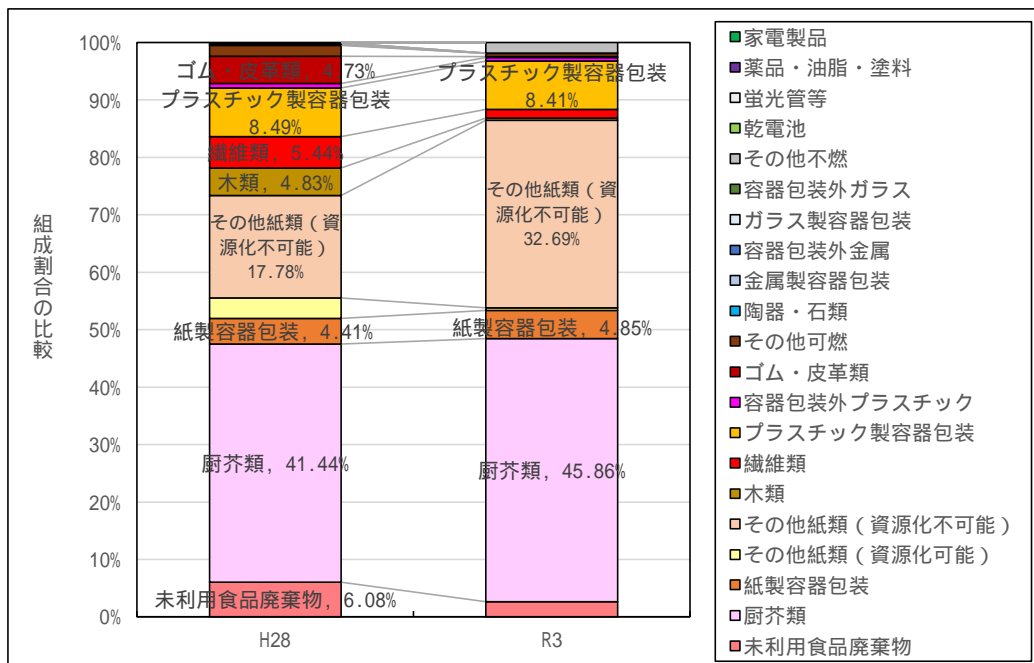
100%
90%
80%
70%
60%
50%
40%
30%
20%
10%
0%

組成割合の比較

ゴム・皮革類，4.73%
プラスチック製容器包装
8.49%
繊維類，5.44%
木類，4.83%
その他紙類（資源化不可能）
17.78%
紙製容器包装，4.41%
厨芥類，41.44%
未利用食品廃棄物，6.08%

プラスチック製容器包装
8.41%
その他紙類（資源化不可能）
32.69%
紙製容器包装，4.85%
厨芥類，45.86%

H28
R3

家電製品
薬品・油脂・塗料
蛍光管等
乾電池
その他不燃
容器包装外ガラス
ガラス製容器包装
容器包装外金属
金属製容器包装
陶器・石類
その他可燃
ゴム・皮革類
容器包装外プラスチック
プラスチック製容器包装
繊維類
木類
その他紙類（資源化不可能）
その他紙類（資源化可能）
紙製容器包装
厨芥類
未利用食品廃棄物